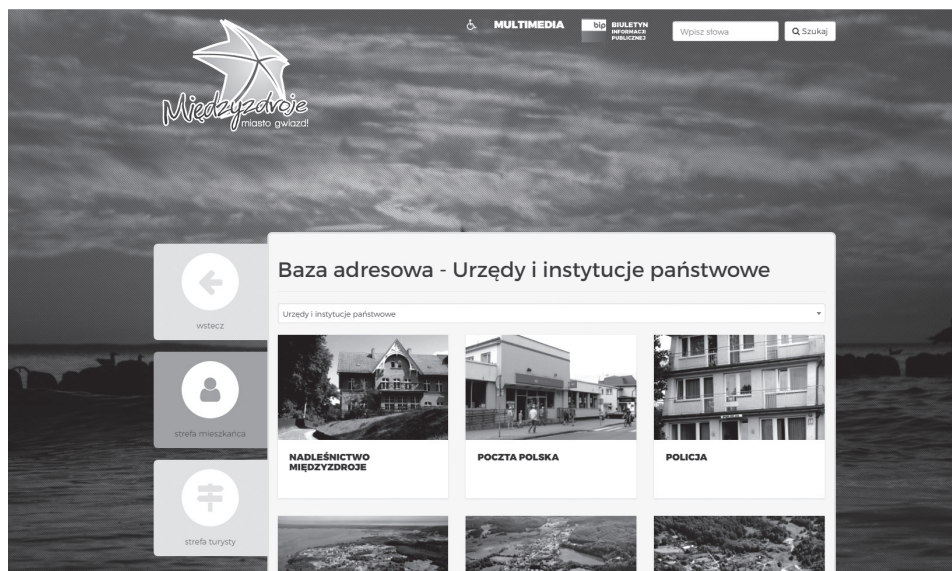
Międzyzdroje
miasto gwiazd!

MULTIMEDIA

bip BIULETYN INFORMACJI PUBLICZNEJ

Wpisz słowa

Szukaj

wstecz

strefa mieszkańca

strefa turysty

Baza adresowa - Urzędy i instytucje państwowe

Urzędy i instytucje państwowe

NADLEŚNICTWO MIĘDZYZDROJE

POCZTA POLSKA

POLICJA